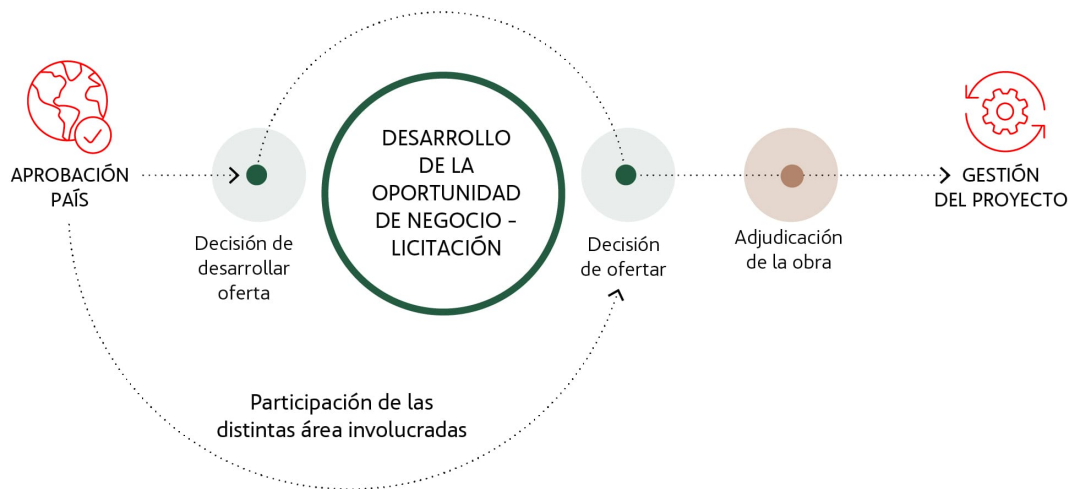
APROBACIÓN PAÍS

Decisión de desarrollar oferta

DESARROLLO DE LA OPORTUNIDAD DE NEGOCIO - LICITACIÓN

Decisión de ofertar

Adjudicación de la obra

GESTIÓN DEL PROYECTO

Participación de las distintas área involucradas